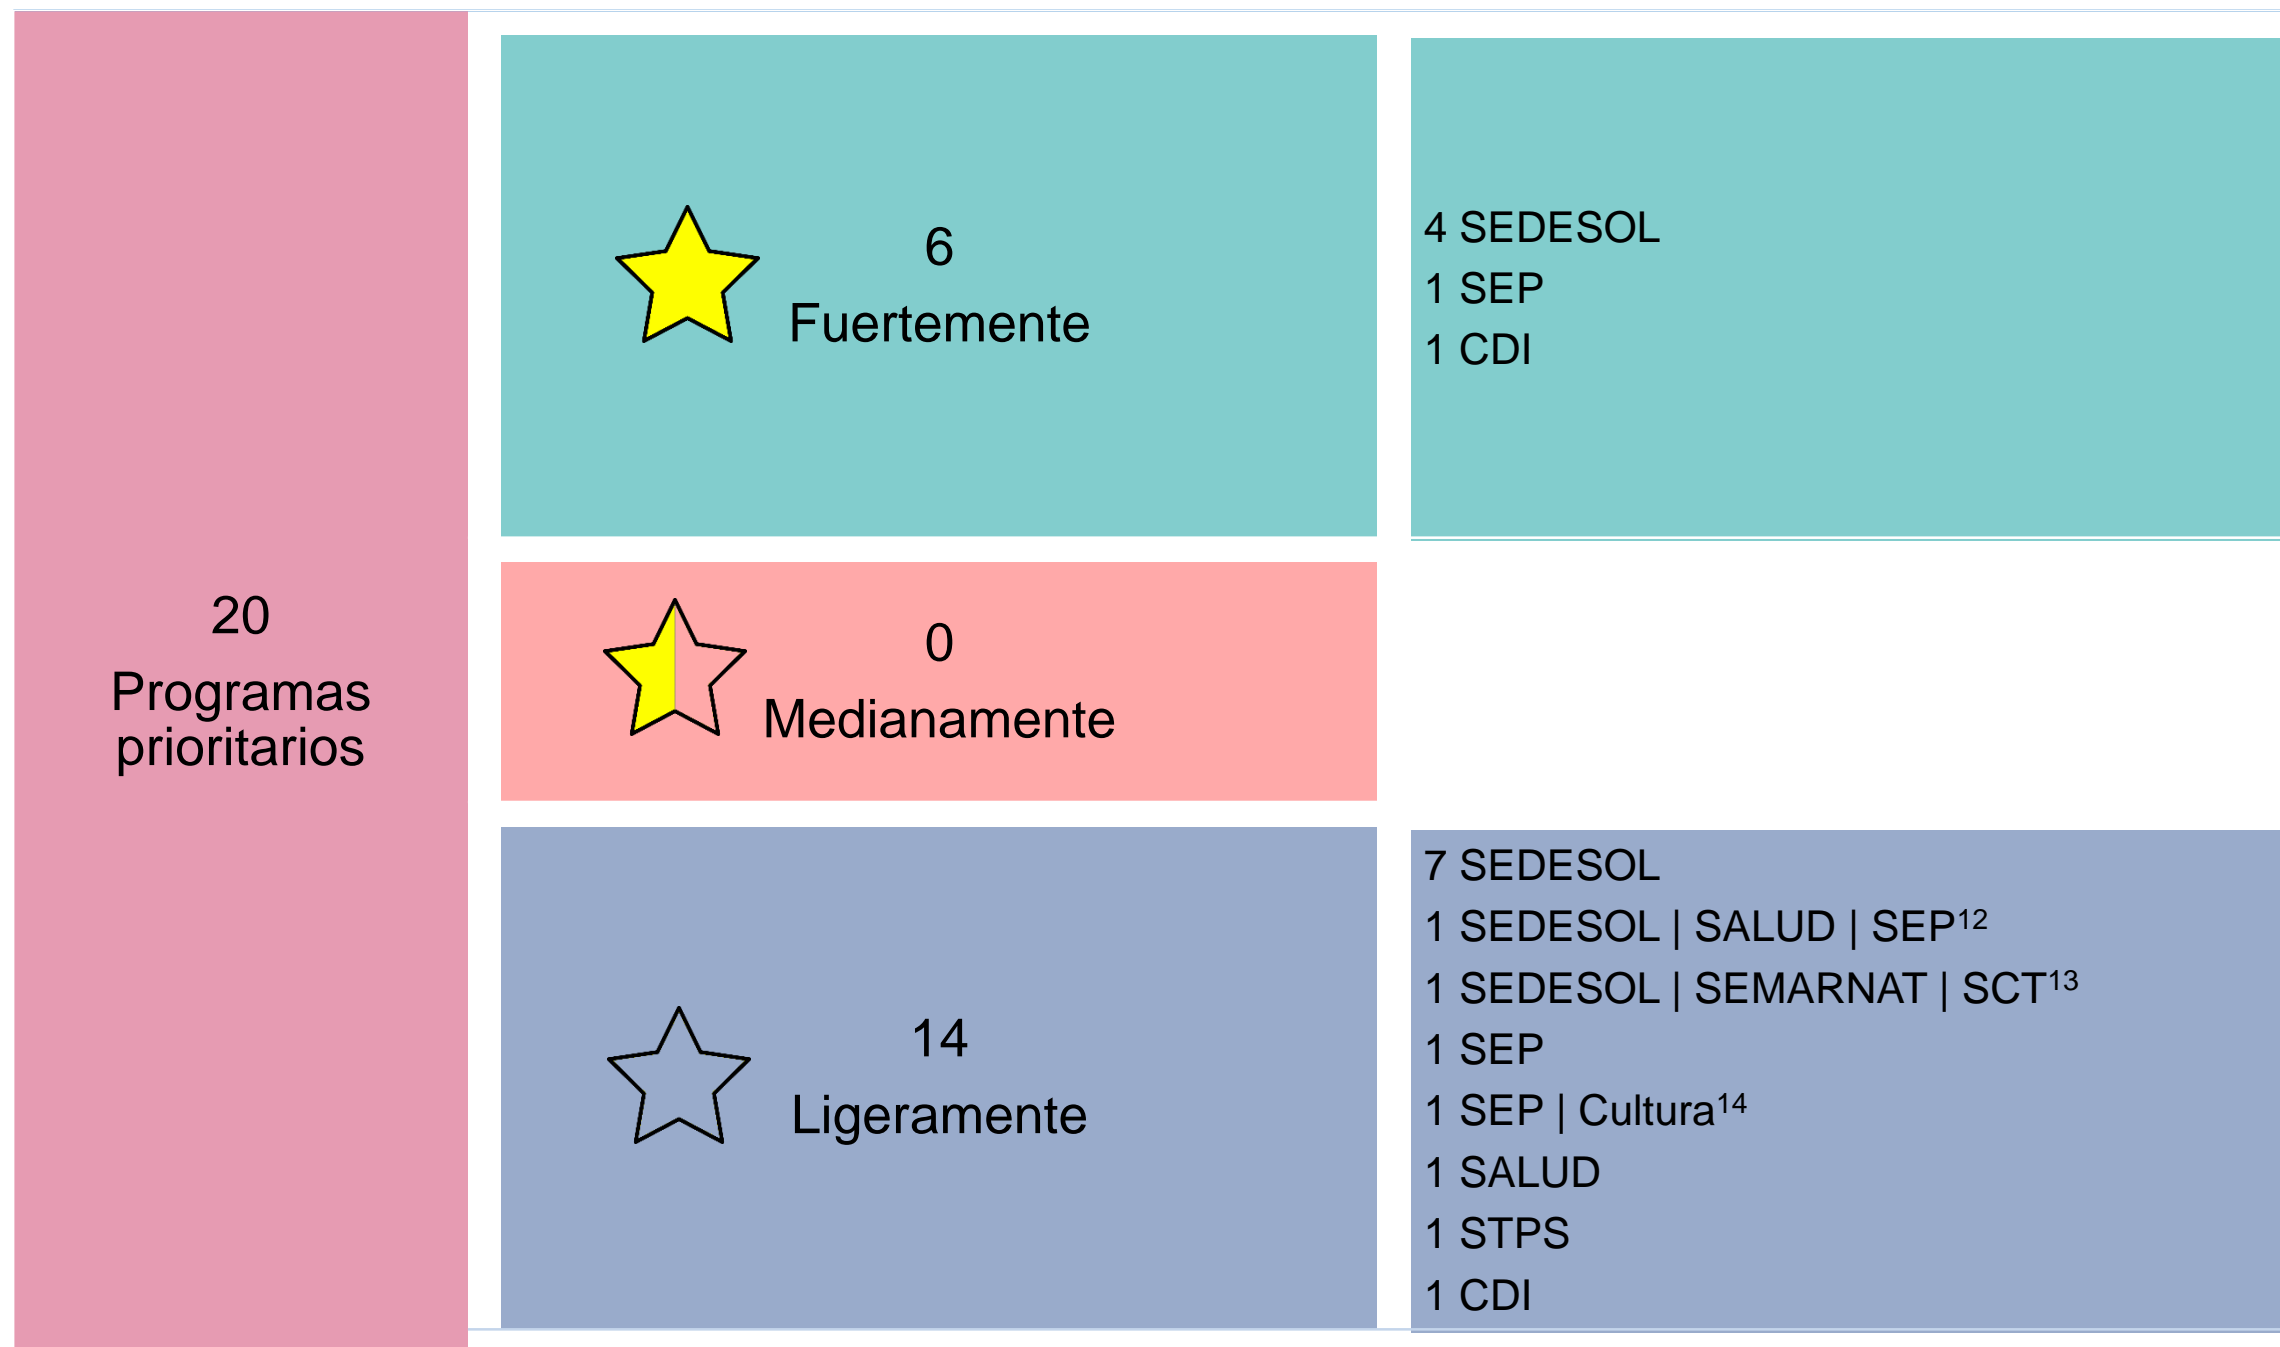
20
Programas prioritarios

6
Fuertemente

4 SEDESOL
1 SEP
1 CDI

0
Medianamente

14
Ligeramente

7 SEDESOL
1 SEDESOL | SALUD | SEP$^{12}$
1 SEDESOL | SEMARNAT | SCT$^{13}$
1 SEP
1 SEP | Cultura$^{14}$
1 SALUD
1 STPS
1 CDI